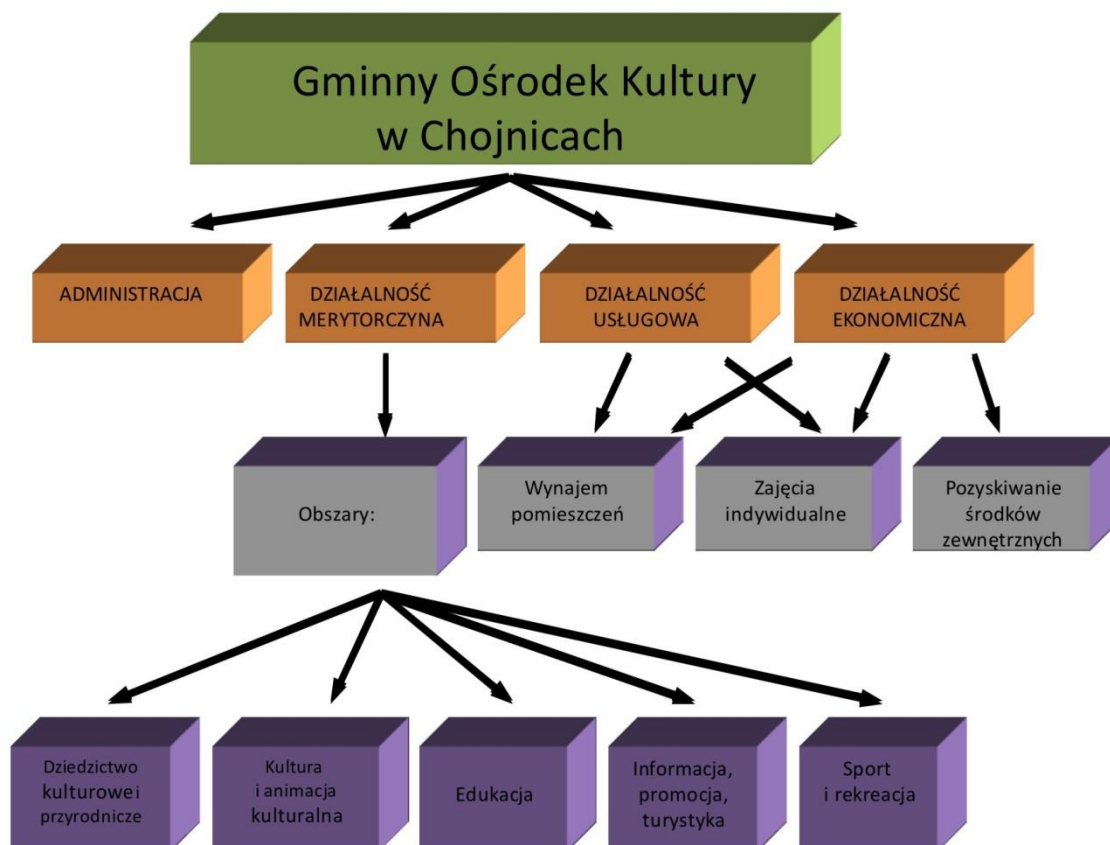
Gminny Ośrodek Kultury w Chojnicach

ADMINISTRACJA

DZIAŁALNOŚĆ MERYTORCZYNA

DZIAŁALNOŚĆ USŁUGOWA

DZIAŁALNOŚĆ EKONOMICZNA

Obszary:

Wynajem pomieszczeń

Zajęcia indywidualne

Pozyskiwanie środków zewnętrznych

Dziedzictwo kulturowe i przyrodnicze

Kultura i animacja kulturalna

Edukacja

Informacja, promocja, turystyka

Sport i rekreacja